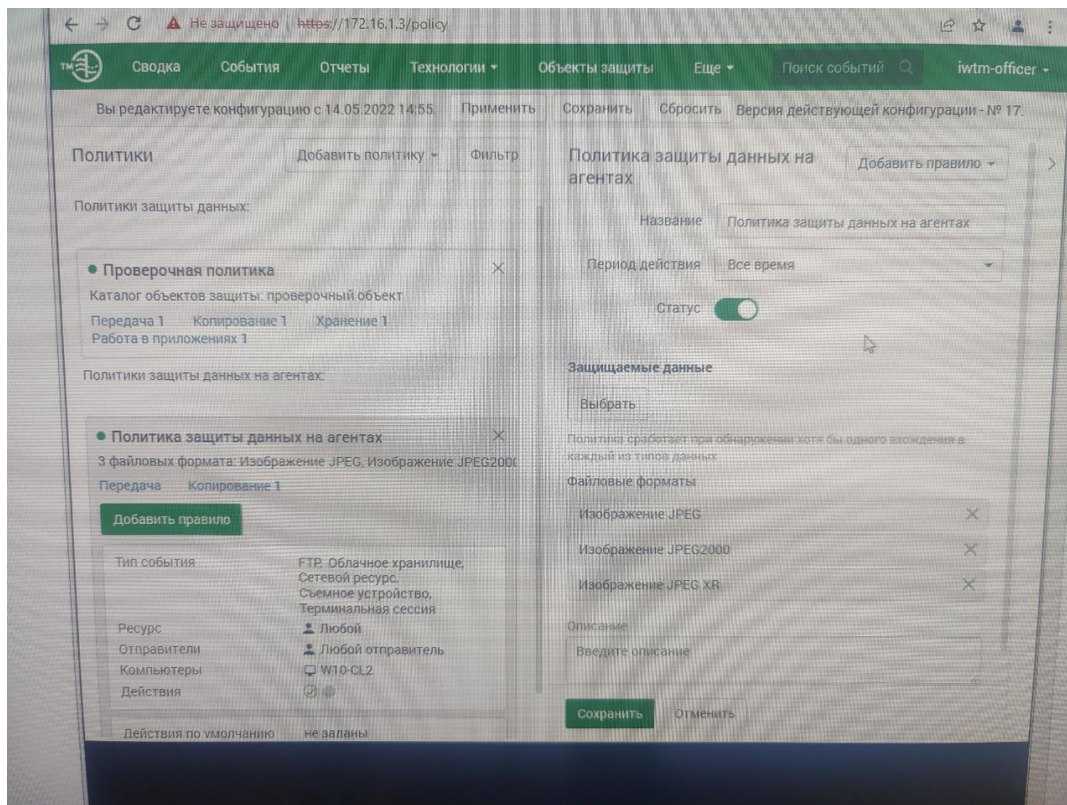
Не защищено https://172.16.1.3/policy

Сводка События Отчеты Технологии Объекты защиты Еще Поиск событий iwtm-officer

Вы редактируете конфигурацию с 14.05.2022 14:55 Применить Сохранить Сбросить Версия действующей конфигурации - № 17

Политики Добавить политику Фильтр

Политики защиты данных:

• Проверочная политика
Каталог объектов защиты: проверочный объект
Передача 1 Копирование 1 Хранение 1
Работа в приложениях 1

Политики защиты данных на агентах:

• Политика защиты данных на агентах
3 файловых формата: Изображение JPEG, Изображение JPEG200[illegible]
Передача Копирование 1
Добавить правило

| | |
|---|---|
| Тип события | FTP, Облачное хранилище, Сетевой ресурс, Съемное устройство, Терминальная сессия |
| Ресурс | Любой |
| Отправители | Любой отправитель |
| Компьютеры | W10-CL2 |
| Действия | |
| Действия по умолчанию | не заданы |

Политика защиты данных на агентах Добавить правило

Название Политика защиты данных на агентах
Период действия Все время
Статус

Защищаемые данные
Выбрать
Политика сработает при обнаружении хотя бы одного вхождения в каждый из типов данных
Файловые форматы
Изображение JPEG
Изображение JPEG2000
Изображение JPEG XR
Описание
Введите описание
Сохранить Отменить